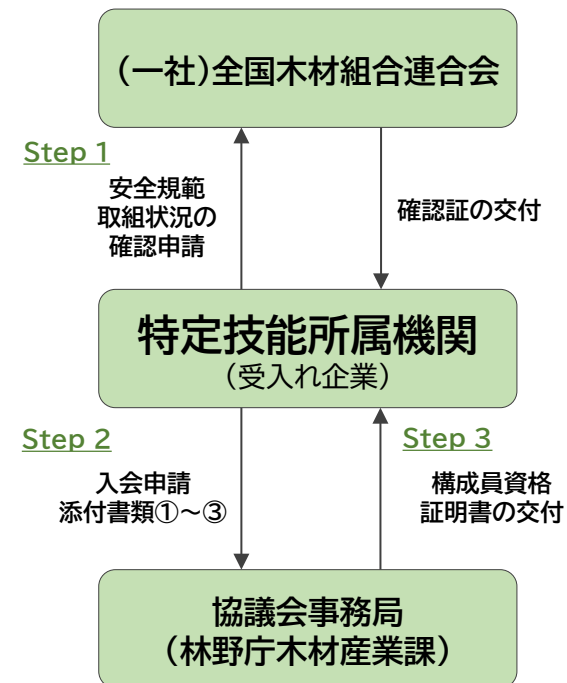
(一社)全国木材組合連合会

Step 1

安全規範
取組状況の
確認申請

確認証の交付

特定技能所属機関
(受入れ企業)

Step 2

入会申請
添付書類①～③

Step 3

構成員資格
証明書の交付

協議会事務局
(林野庁木材産業課)